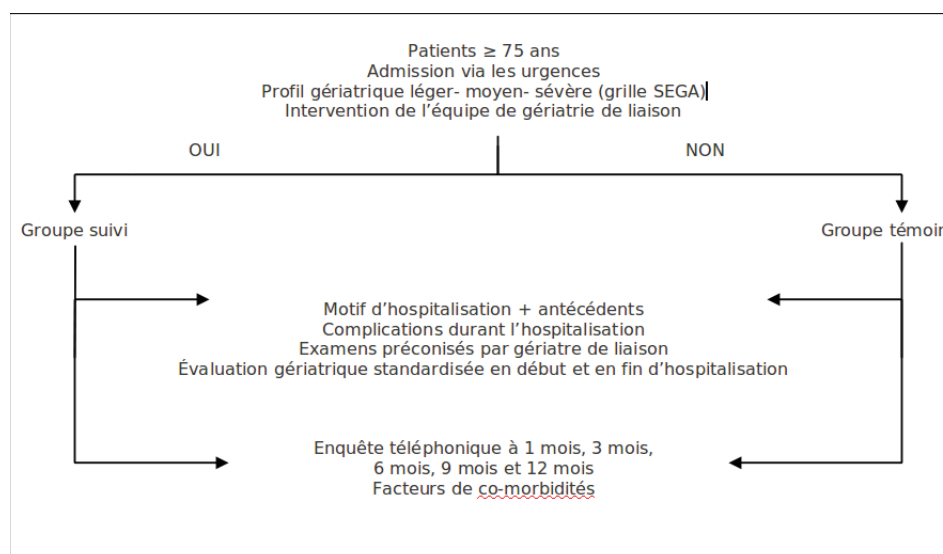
Patients ≥ 75 ans
Admission via les urgences
Profil gériatrique léger- moyen- sévère (grille SEGA)
Intervention de l'équipe de gériatrie de liaison

OUI

NON

Groupe suivi

Groupe témoin

Motif d'hospitalisation + antécédents
Complications durant l'hospitalisation
Examens préconisés par gériatre de liaison
Évaluation gériatrique standardisée en début et en fin d'hospitalisation

Enquête téléphonique à 1 mois, 3 mois, 6 mois, 9 mois et 12 mois
Facteurs de co-morbidités